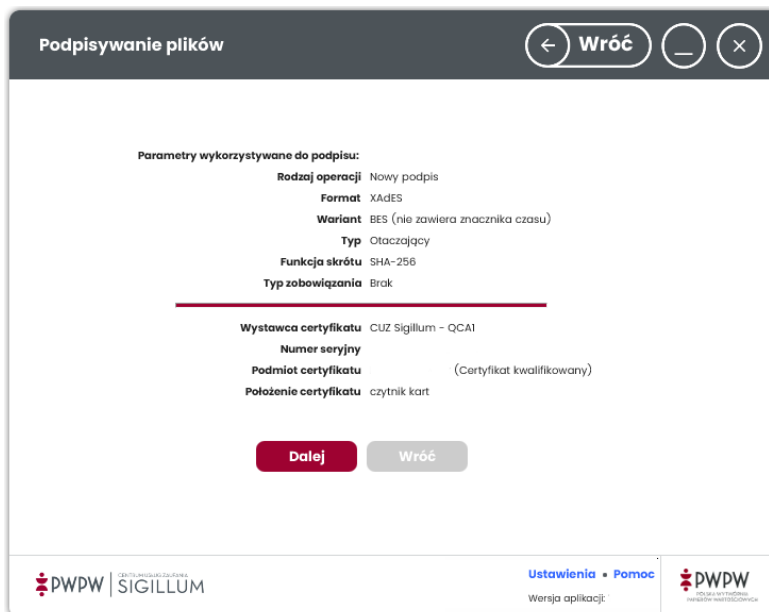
Podpisywanie plików

Wróć

Parametry wykorzystywane do podpisu:

| | |
|---|---|
| Rodzaj operacji | Nowy podpis |
| Format | XAdES |
| Wariant | BES (nie zawiera znacznika czasu) |
| Typ | Otaczający |
| Funkcja skrótu | SHA-256 |
| Typ zobowiązania | Brak |

| | |
|---|---|
| Wystawca certyfikatu | CUZ Sigillum - QCA1 |
| Numer seryjny | |
| Podmiot certyfikatu | (Certyfikat kwalifikowany) |
| Położenie certyfikatu | czytnik kart |

Dalej Wróć

PWPW | CENTRUM USŁUG ZAUFANIA SIGILLUM

Ustawienia • Pomoc

Wersja aplikacji:

PWPW POLSKA WYTWÓRNIA PAPIERÓW WARTOŚCIOWYCH